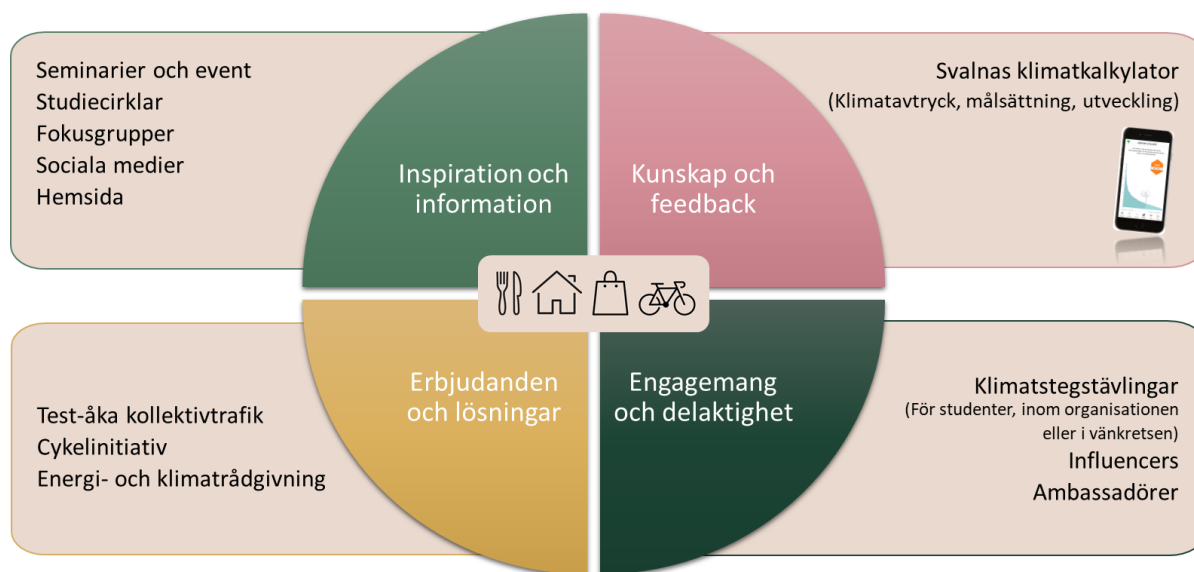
Seminarier och event
Studiecirklar
Fokusgrupper
Sociala medier
Hemsida

Inspiration och information

Kunskap och feedback

Svalnas klimatkalkylator
(Klimatavtryck, målsättning, utveckling)

Test-åka kollektivtrafik
Cykelinitiativ
Energi- och klimatrådgivning

Erbjudanden och lösningar

Engagemang och delaktighet

Klimatstegstävlingar
(För studenter, inom organisationen eller i vänkretsen)
Influencers
Ambassadörer